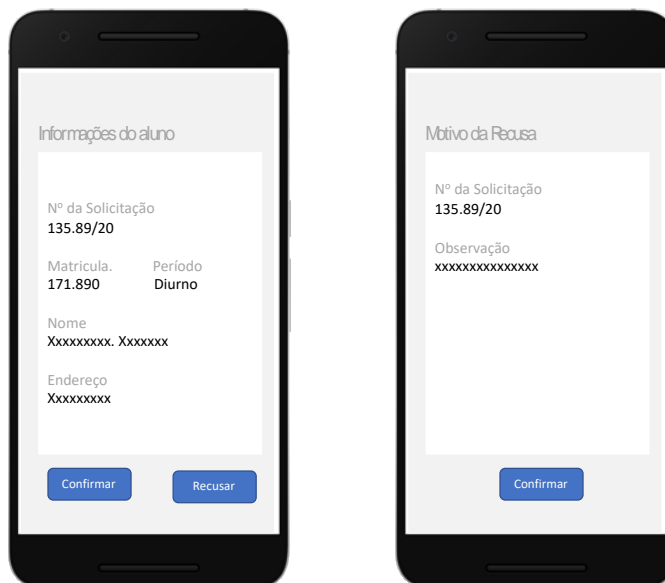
Informações do aluno

Nº da Solicitação
135.89/20

Matricula.
171.890

Período
Diurno

Nome
Xxxxxxxxx. Xxxxxxx

Endereço
Xxxxxxxxx

Confirmar

Recusar

Motivo da Recusa

Nº da Solicitação
135.89/20

Observação
xxxxxxxxxxxxxxx

Confirmar